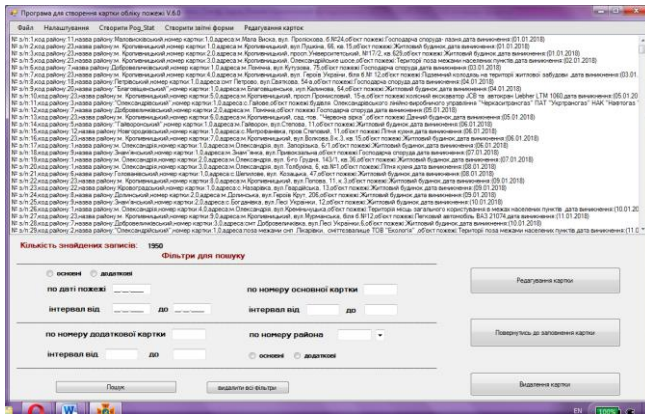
Програма для створення картки обліку пожеж V.6.0

Файл Налаштування Створити Png_Stat Створити звітні форми Редагування карток

№ з/п:1;код району:17;назва району:Маловисківський;номер картки:1.0;адреса:м.Мала Виска, вул. Пролискова, б.№24;об'єкт пожежі:Господарча споруда- лазня;дата виникнення:(01.01.2018)
№ з/п:2;код району:23;назва району:м. Кропивницький;номер картки:1.0;адреса:м.Кропивницький, вул. Пушкіна, 66, кв. 15;об'єкт пожежі:Житловий будинок;дата виникнення:(01.01.2018)
№ з/п:3;код району:23;назва району:м. Кропивницький;номер картки:2.0;адреса:м.Кропивницький, просп. Університетський, №17/2, кв.629;об'єкт пожежі:Житловий будинок;дата виникнення:(01.01.2018)
№ з/п:4;код району:23;назва району:м. Кропивницький;номер картки:3.0;адреса:м.Кропивницький, Олександрійське шосе;об'єкт пожежі:Територія поза межами населених пунктів;дата виникнення:(02.01.2018)
№ з/п:5;код району:7;назва району:Добровеличківський;номер картки:1.0;адреса:м.Помічна, вул.Кутузова, 75;об'єкт пожежі:Господарча споруда;дата виникнення:(03.01.2018)
№ з/п:6;код району:23;назва району:м. Кропивницький;номер картки:4.0;адреса:м.Кропивницький, вул. Героїв України, блок 6 № 12;об'єкт пожежі:Підземний колодязь на території житлової забудови;дата виникнення:(03.01.
№ з/п:7;код району:18;назва району:Новгородківський;номер картки:1.0;адреса:смт Петрове, вул.Святкова, 54-а;об'єкт пожежі:Господарча споруда;дата виникнення:(04.01.2018)
№ з/п:8;код району:20;назва району:"Благовіщенський";номер картки:1.0;адреса:м.Благовіщенське, вул. Калінова, 64;об'єкт пожежі:Житловий будинок;дата виникнення:(04.01.2018)
№ з/п:9;код району:23;назва району:м. Кропивницький;номер картки:5.0;адреса:м.Кропивницький, просп.Промисловий, 15-а;об'єкт пожежі:колісний екскаватор JCB та автокран Liebher LTM 1060;дата виникнення:(05.01.20
№ з/п:10;код району:11;назва району:"Олександрійський";номер картки:1.0;адреса:с.Пайове;об'єкт пожежі:Будівля Олександрійського лінійно-виробничого управління "Черкасигаз" ПАТ "Укртрансгаз" НАК "Нафтогаз
№ з/п:11;код району:3;назва району:Бобринецький;номер картки:1.0;адреса:м.Бобринець;об'єкт пожежі:Господарча споруда;дата виникнення:(05.01.2018)
№ з/п:12;код району:23;назва району:м. Кропивницький;номер картки:6.0;адреса:м.Кропивницький, сад. тов. "Червона зірка";об'єкт пожежі:Дачний будинок;дата виникнення:(05.01.2018)
№ з/п:13;код району:14;назва району:"Гайворонський";номер картки:1.0;адреса:м.Гайворон, вул.Степова, 11;об'єкт пожежі:Житловий будинок;дата виникнення:(06.01.2018)
№ з/п:14;код району:12;назва району:Новгородківський;номер картки:1.0;адреса:с.Митрофанівка, пров.Степовий, 11;об'єкт пожежі:Літня кухня;дата виникнення:(06.01.2018)
№ з/п:15;код району:23;назва району:м. Кропивницький;номер картки:7.0;адреса:м.Кропивницький, вул.Волкова,8 к.3, кв.15;об'єкт пожежі:Житловий будинок;дата виникнення:(06.01.2018)
№ з/п:16;код району:21;назва району:м. Олександрія;номер картки:1.0;адреса:м.Олександрія, вул. Запорізька, 6/1;об'єкт пожежі:Житловий будинок;дата виникнення:(06.01.2018)
№ з/п:17;код району:4;назва району:Вільшанський;номер картки:1.0;адреса:смт Вільшанка;об'єкт пожежі:Господарча споруда;дата виникнення:(07.01.2018)
№ з/п:18;код району:21;назва району:м. Олександрія;номер картки:2.0;адреса:м.Олександрія, вул. Бгя Грудня, 143/1, кв.36;об'єкт пожежі:Житловий будинок;дата виникнення:(07.01.2018)
№ з/п:19;код району:21;назва району:м. Олександрія;номер картки:3.0;адреса:м.Олександрія, вул.Толбухіна, 6, кв.№1;об'єкт пожежі:Літня кухня;дата виникнення:(08.01.2018)
№ з/п:20;код району:6;назва району:Голованівський;номер картки:1.0;адреса:с.Шепилове, вул. Козацька, 47;об'єкт пожежі:Житловий будинок;дата виникнення:(08.01.2018)
№ з/п:21;код району:23;назва району:м. Кропивницький;номер картки:8.0;адреса:м.Кропивницький, вул. Попова, 11, к.3;об'єкт пожежі:Житловий будинок;дата виникнення:(09.01.2018)
№ з/п:22;код району:22;назва району:Кіровоградський;номер картки:1.0;адреса:с.Назарівка, вул.Гвардійська, 13;об'єкт пожежі:Житловий будинок;дата виникнення:(09.01.2018)
№ з/п:23;код району:8;назва району:Долинський;номер картки:2.0;адреса:м.Долинська, вул.Героїв Праці, 206;об'єкт пожежі:Житловий будинок;дата виникнення:(09.01.2018)
№ з/п:24;код району:9;назва району:Знам'янський;номер картки:1.0;адреса:с.Богданівка, вул.Лесі Українки, 12;об'єкт пожежі:Житловий будинок;дата виникнення:(10.01.2018)
№ з/п:25;код району:21;назва району:м. Олександрія;номер картки:4.0;адреса:м.Олександрія;об'єкт пожежі:Територія місць загального користування в межах населених пунктів;дата виникнення:(10.01.20
№ з/п:26;код району:23;назва району:м. Кропивницький;номер картки:9.0;адреса:м.Кропивницький, вул. Мурманська, блок 6 №12;об'єкт пожежі:Легковий автомобіль ВАЗ 21074;дата виникнення:(11.01.2018)
№ з/п:27;код району:7;назва району:Добровеличківський;номер картки:2.0;адреса:смт Добровеличківка, вул.Лесі Українки,5;об'єкт пожежі:Житловий будинок;дата виникнення:(10.01.2018)
№ з/п:28;код району:11;назва району:"Олександрійський";номер картки:2.0;адреса:поза межами смт. Лікарівка, сміттєзвалище ТОВ "Екологія";об'єкт пожежі:Територія поза межами населених пунктів;дата виникнення:(11.0

Кількість знайдених записів: 1950

Фільтри для пошуку

основні додаткові

по даті пожежі

інтервал від до

по номеру основної картки

інтервал від до

по номеру додаткової картки

інтервал від до

по номеру району

основні додаткові

Пошук

видалити всі фільтри

Редагування картки

Повернутись до заповнення картки

Виделення картки

EN 100%